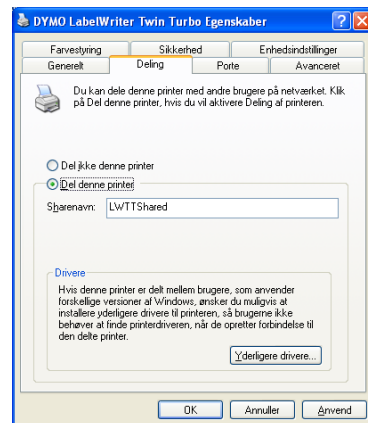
DYMO LabelWriter Twin Turbo Egenskaber

Farvestyring
Sikkerhed
Enhedsindstillinger
Generelt
Deling
Porte
Avanceret

Du kan dele denne printer med andre brugere på netværket. Klik på Del denne printer, hvis du vil aktivere Deling af printeren.

Del ikke denne printer
Del denne printer

Sharenavn: LWTTShared

Drivere
Hvis denne printer er delt mellem brugere, som anvender forskellige versioner af Windows, ønsker du muligvis at installere yderligere drivere til printeren, så brugerne ikke behøver at finde printerdriveren, når de opretter forbindelse til den delte printer.

Yderligere drivere...

OK
Annuller
Anvend